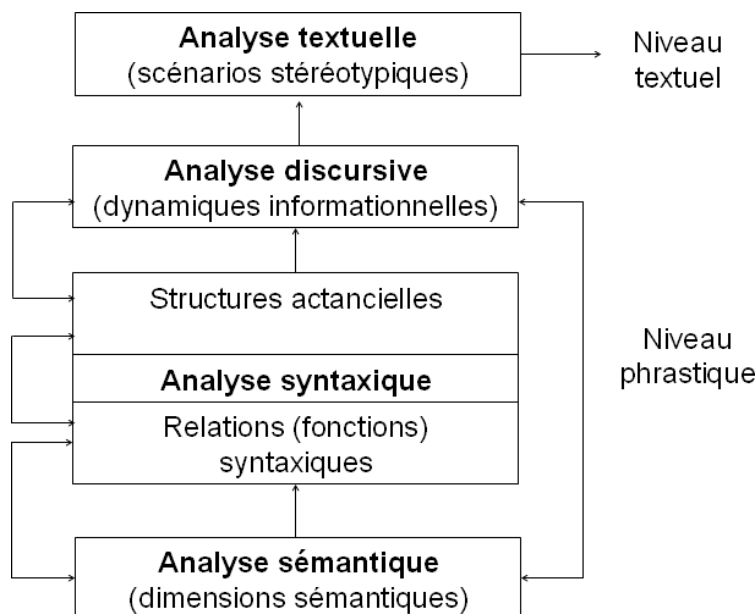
**Analyse textuelle**
(scénarios stéréotypiques)

Niveau textuel

**Analyse discursive**
(dynamiques informationnelles)

Structures actancielles

**Analyse syntaxique**

Relations (fonctions) syntaxiques

Niveau phrastique

**Analyse sémantique**
(dimensions sémantiques)